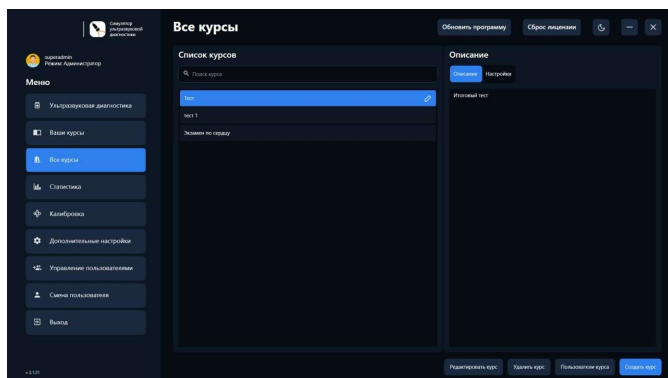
Симулятор ультразвуковой диагностики

Все курсы

Обновить программу
Сброс лицензии

superadmin
Режим: Администратор

Меню

Ультразвуковая диагностика
Ваши курсы
Все курсы
Статистика
Калибровка
Дополнительные настройки
Управление пользователями
Смена пользователя
Выход

v 3.1.01

Список курсов

Поиск курса

Тест
тест 1
Экзамен по сердцу

Описание

Описание
Настройки

Итоговый тест

Редактировать курс
Удалить курс
Пользователи курса
Создать курс